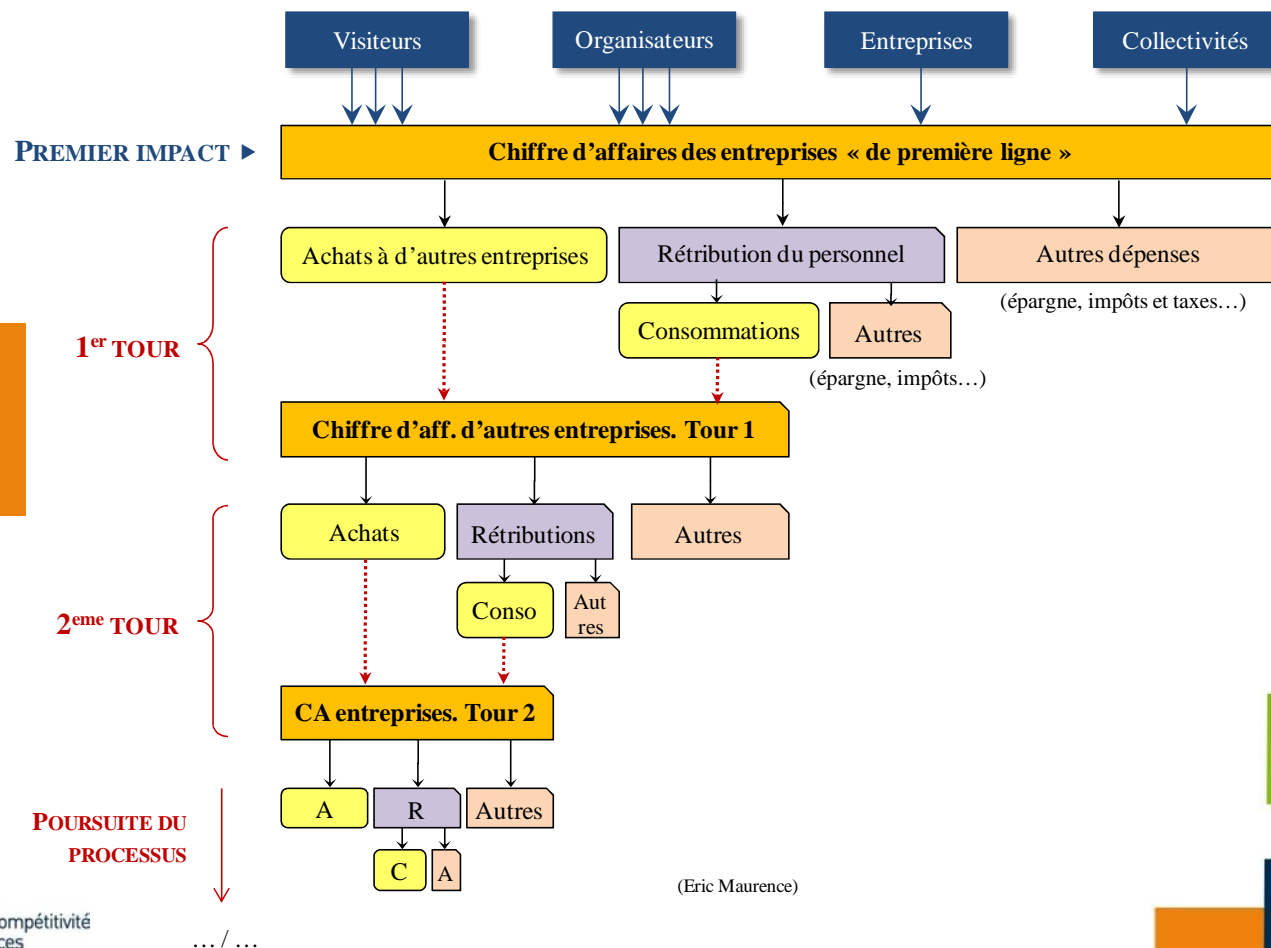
Visiteurs

Organisateurs

Entreprises

Collectivités

PREMIER IMPACT ▸

Chiffre d'affaires des entreprises « de première ligne »

Achats à d'autres entreprises

Rétribution du personnel

Autres dépenses

(épargne, impôts et taxes…)

Consommations

Autres

(épargne, impôts…)

1$^{er}$ TOUR

Chiffre d'aff. d'autres entreprises. Tour 1

Achats

Rétributions

Autres

Conso

Autres

2$^{eme}$ TOUR

CA entreprises. Tour 2

A

R

Autres

C

A

POURSUITE DU PROCESSUS

(Eric Maurence)

ompétitivité
ces

…/…